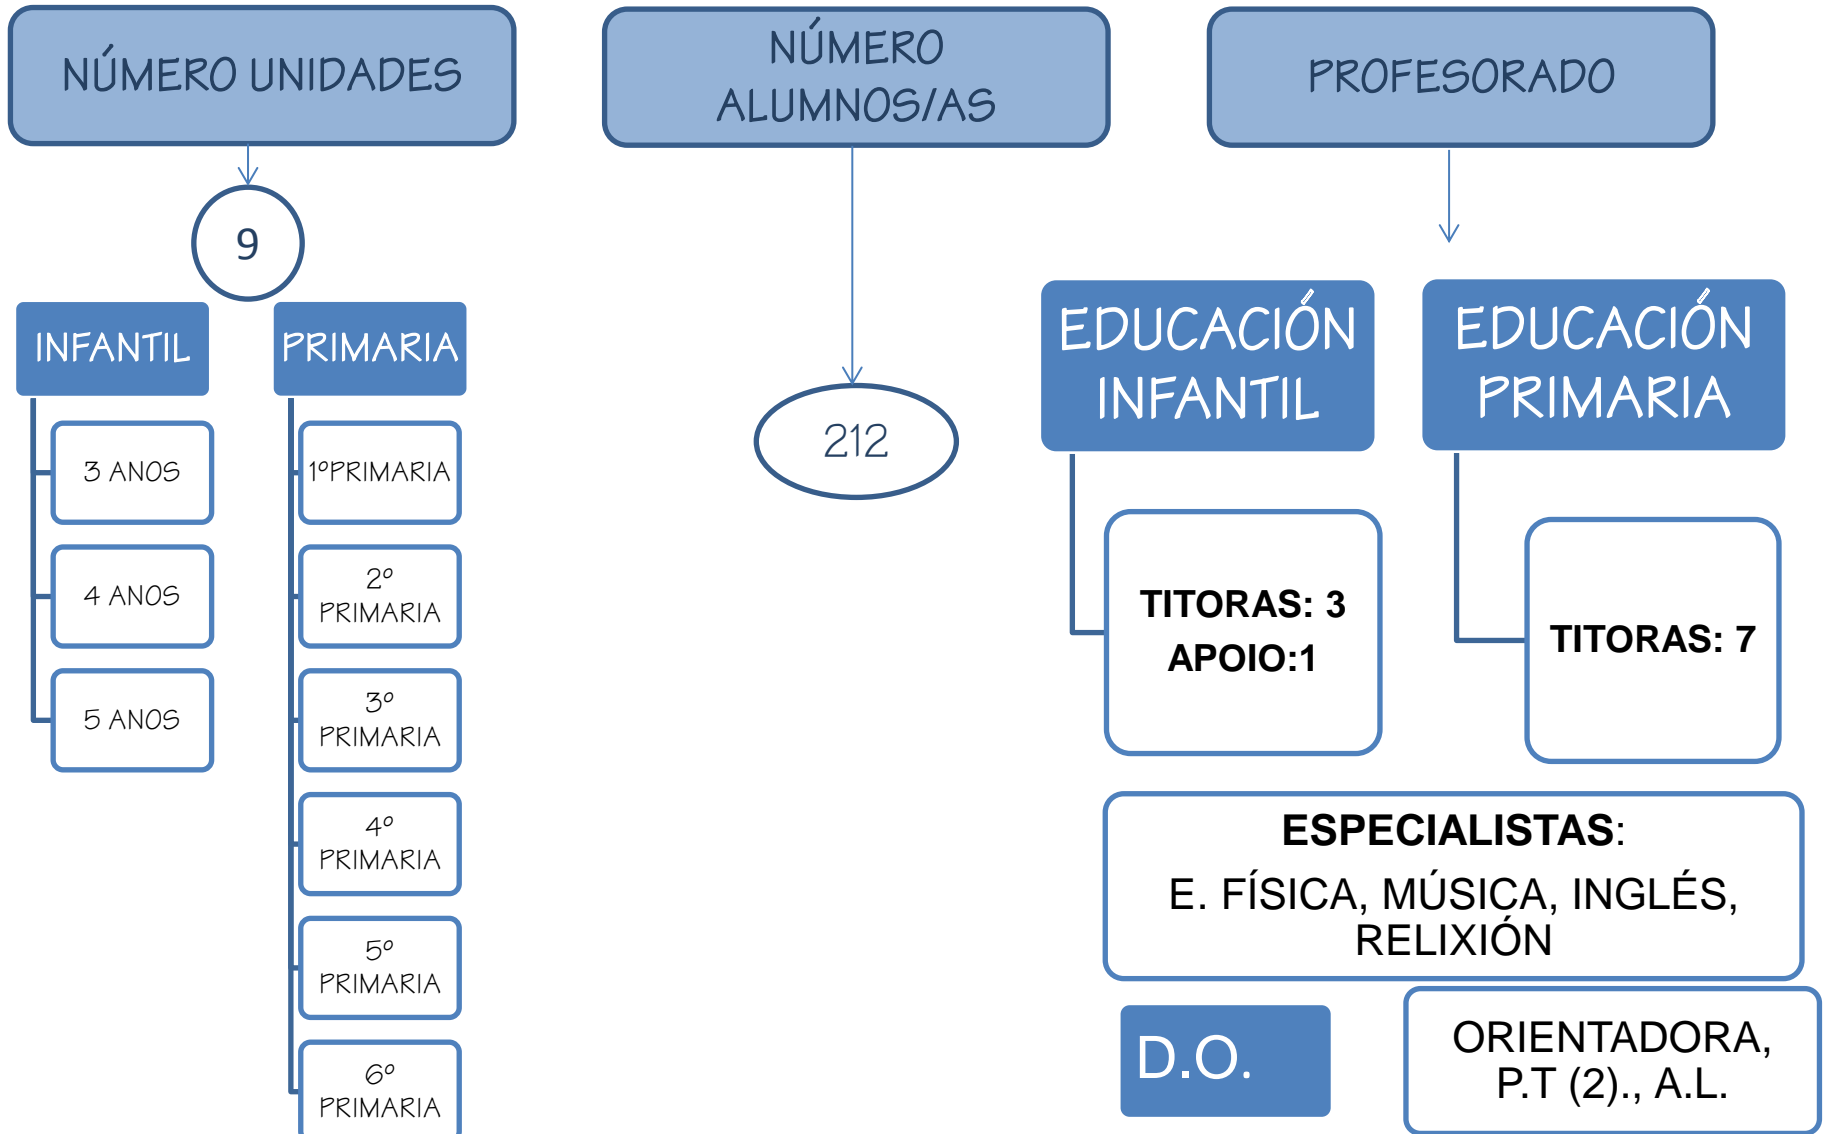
NÚMERO UNIDADES

9

INFANTIL

3 ANOS

4 ANOS

5 ANOS

PRIMARIA

1ºPRIMARIA

2º PRIMARIA

3º PRIMARIA

4º PRIMARIA

5º PRIMARIA

6º PRIMARIA

NÚMERO ALUMNOS/AS

212

PROFESORADO

EDUCACIÓN INFANTIL

TITORAS: 3
APOIO:1

EDUCACIÓN PRIMARIA

TITORAS: 7

ESPECIALISTAS:
E. FÍSICA, MÚSICA, INGLÉS, RELIXIÓN

D.O.

ORIENTADORA, P.T (2)., A.L.